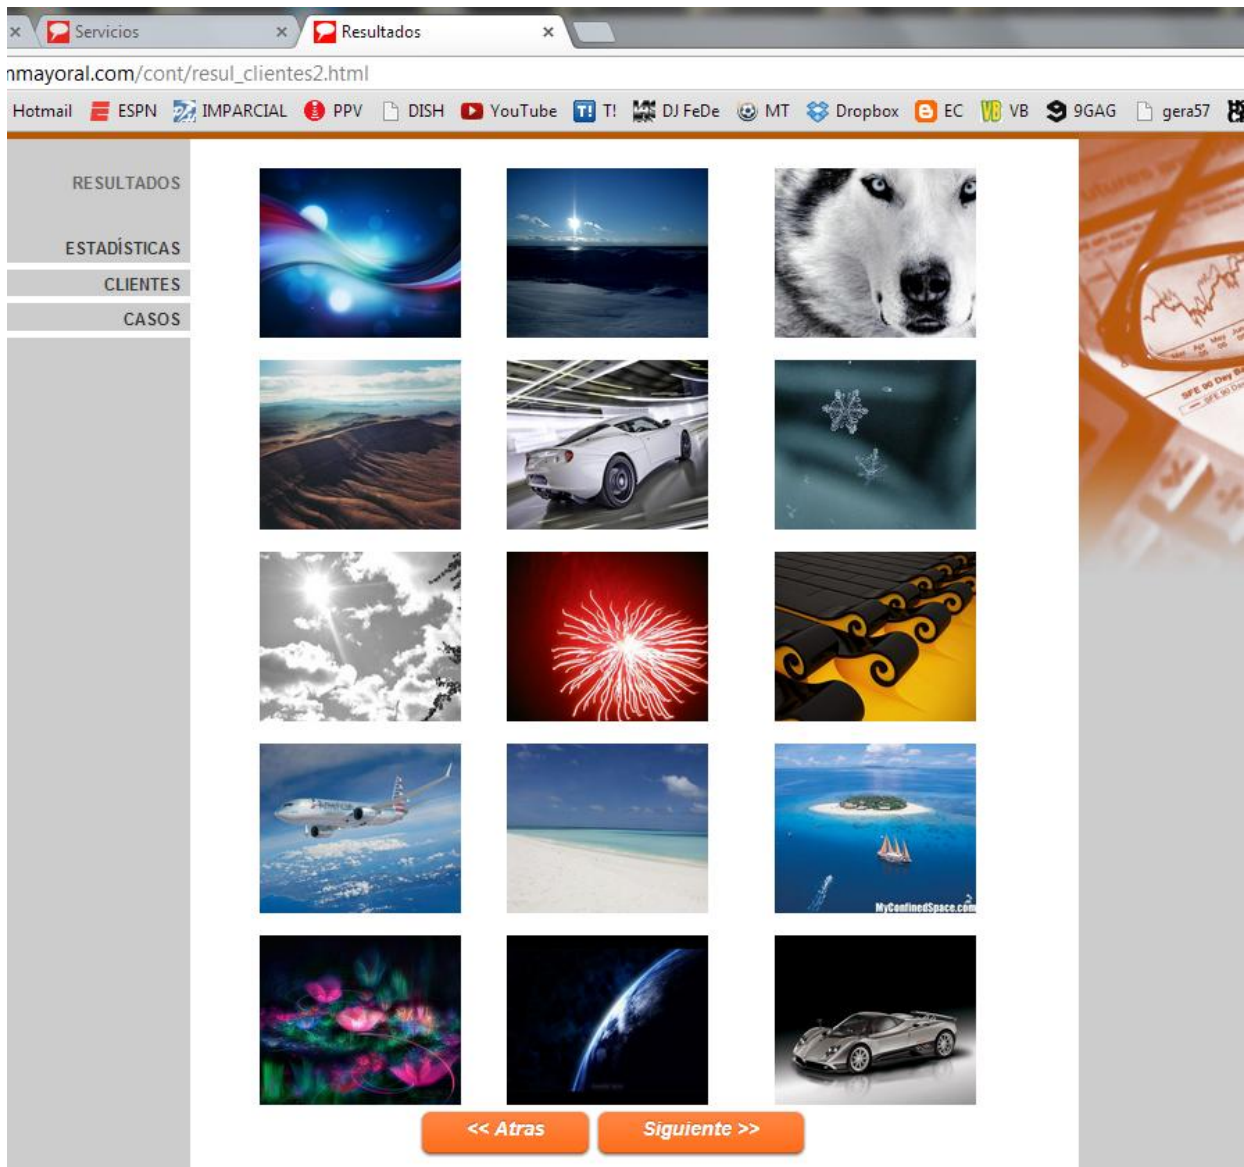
Servicios ×
Resultados ×

nmayoral.com/cont/resul_clientes2.html

Hotmail ESPN IMPARCIAL PPV DISH YouTube T! DJ FeDe MT Dropbox EC VB 9GAG gera57

RESULTADOS
ESTADÍSTICAS
CLIENTES
CASOS

MyConfinedSpace.com

<< Atras
Siguiente >>